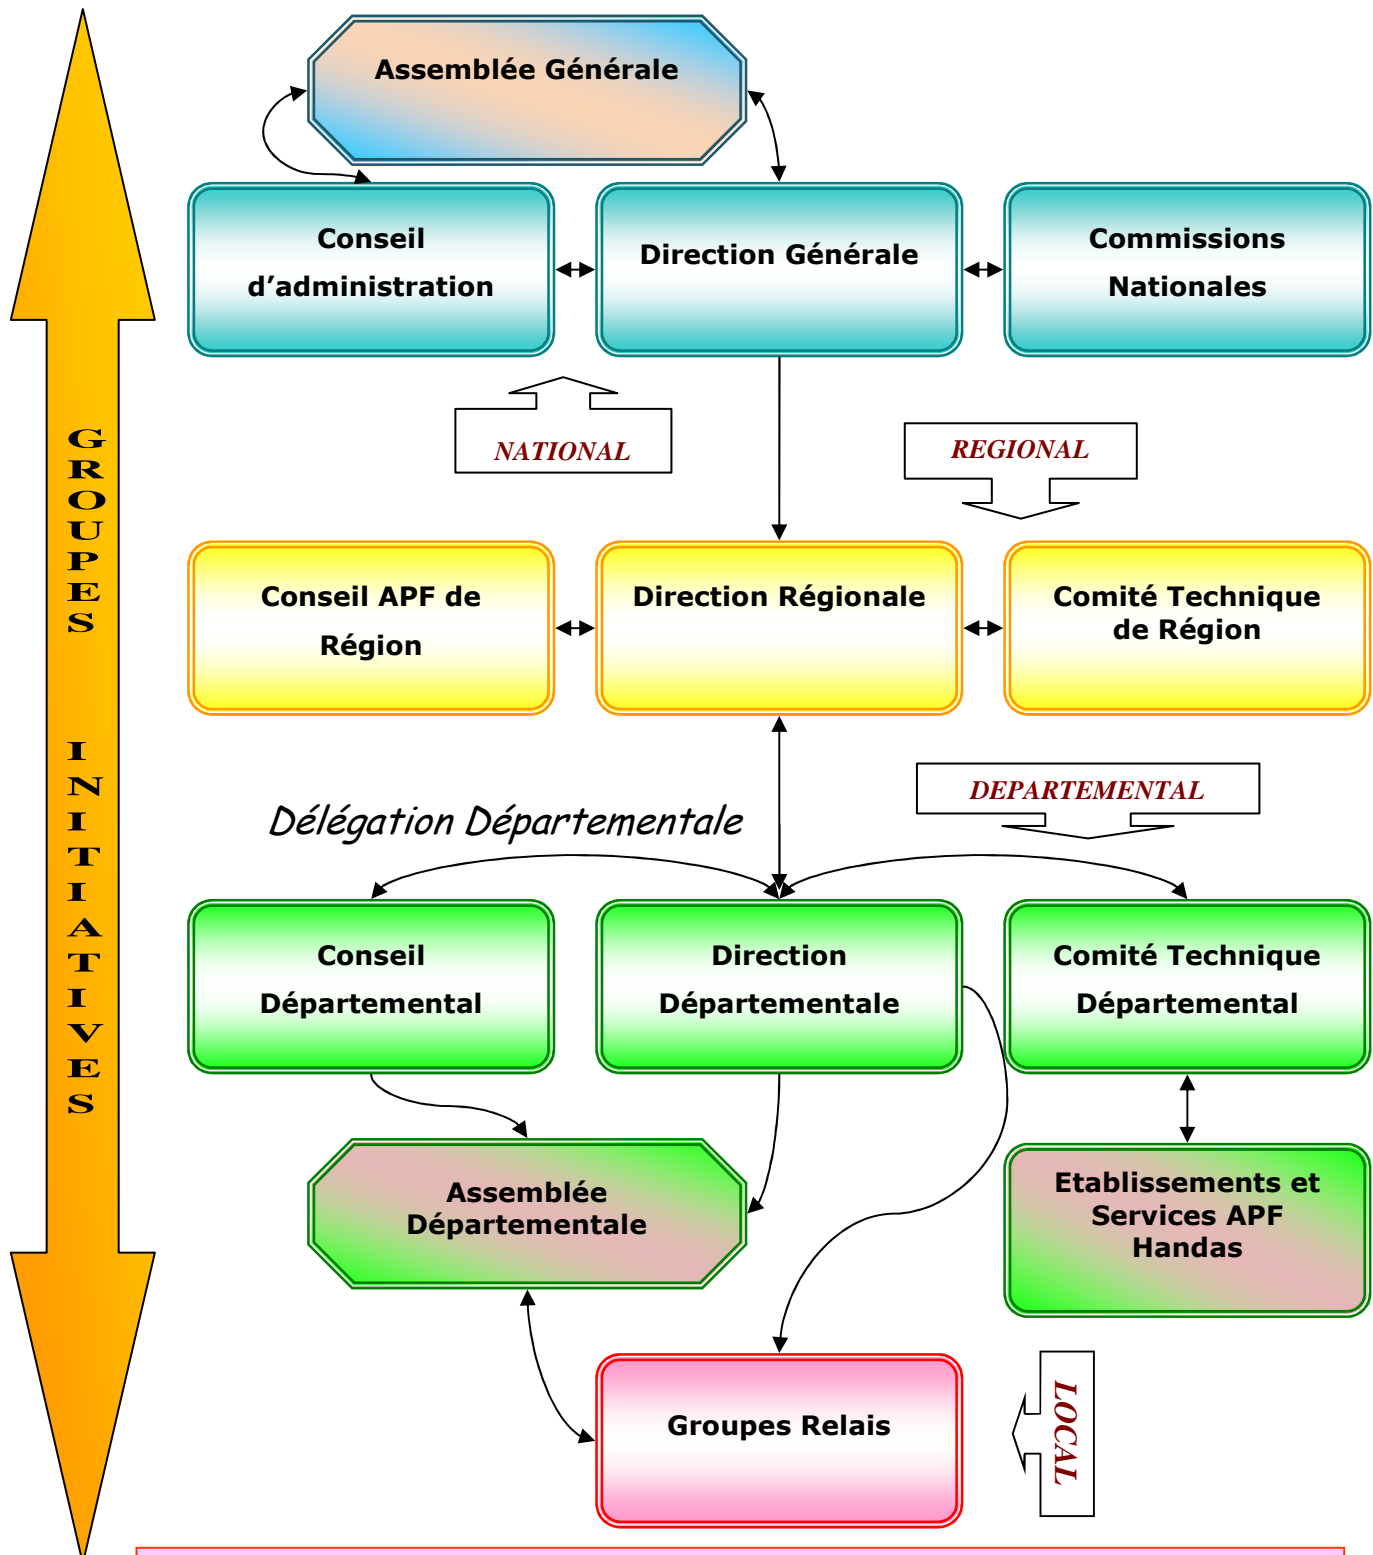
GROUPES INITIATIVES

Assemblée Générale

Conseil d'administration

Direction Générale

Commissions Nationales

NATIONAL

REGIONAL

Conseil APF de Région

Direction Régionale

Comité Technique de Région

DEPARTEMENTAL

Délégation Départementale

Conseil Départemental

Direction Départementale

Comité Technique Départemental

Assemblée Départementale

Etablissements et Services APF Handas

Groupes Relais

LOCAL